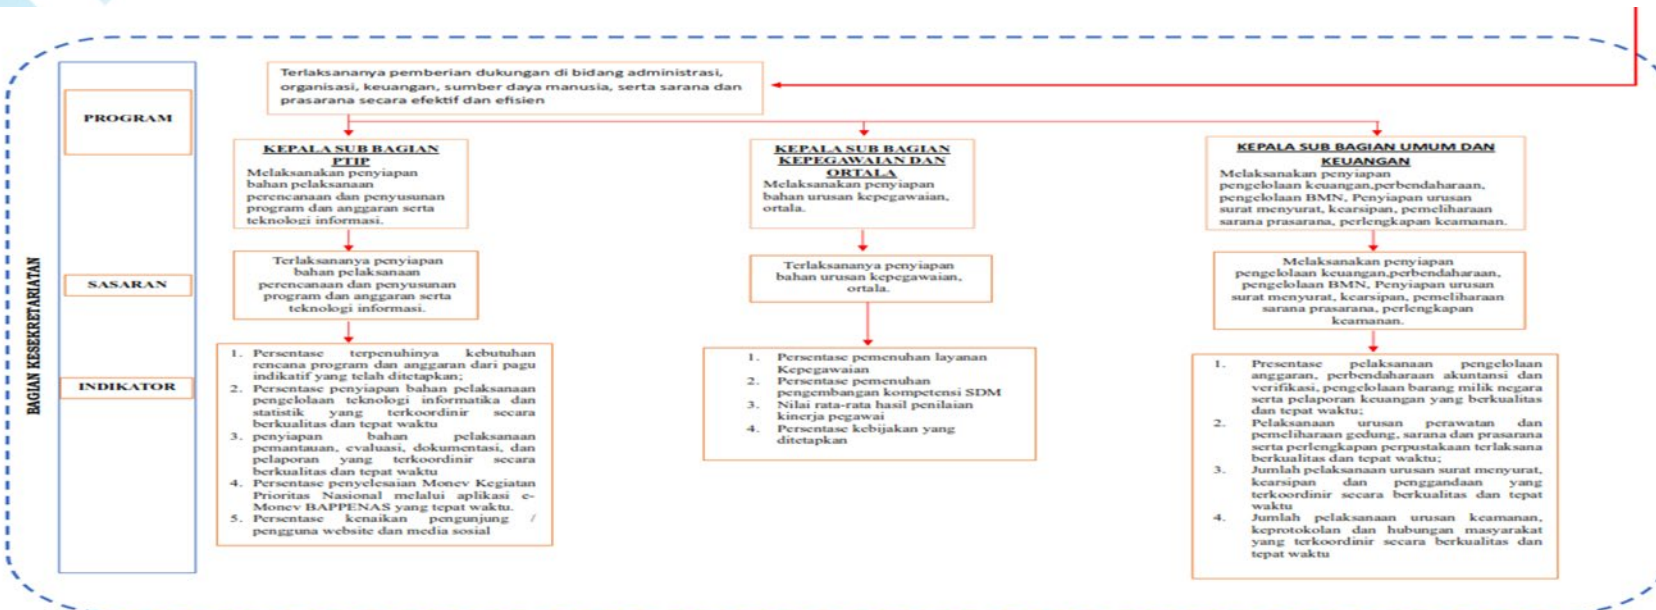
BAGIAN KESEKRETARIATAN

PROGRAM

SASARAN

INDIKATOR

Terlaksananya pemberian dukungan di bidang administrasi, organisasi, keuangan, sumber daya manusia, serta sarana dan prasarana secara efektif dan efisien

KEPALA SUB BAGIAN PTIP
Melaksanakan penyiapan bahan pelaksanaan perencanaan dan penyusunan program dan anggaran serta teknologi informasi.

Terlaksananya penyiapan bahan pelaksanaan perencanaan dan penyusunan program dan anggaran serta teknologi informasi.

1. Persentase terpenuhinya kebutuhan rencana program dan anggaran dari pagu indikatif yang telah ditetapkan;
2. Persentase penyiapan bahan pelaksanaan pengelolaan teknologi informatika dan statistik yang terkoordinir secara berkualitas dan tepat waktu
3. penyiapan bahan pelaksanaan pemantauan, evaluasi, dokumentasi, dan pelaporan yang terkoordinir secara berkualitas dan tepat waktu
4. Persentase penyelesaian Monev Kegiatan Prioritas Nasional melalui aplikasi e-Monev BAPPENAS yang tepat waktu.
5. Persentase kenaikan pengunjung / pengguna website dan media sosial

KEPALA SUB BAGIAN KEPEGAWAIAN DAN ORTALA
Melaksanakan penyiapan bahan urusan kepegawaian, ortala.

Terlaksananya penyiapan bahan urusan kepegawaian, ortala.

1. Persentase pemenuhan layanan Kepegawaian
2. Persentase pemenuhan pengembangan kompetensi SDM
3. Nilai rata-rata hasil penilaian kinerja pegawai
4. Persentase kebijakan yang ditetapkan

KEPALA SUB BAGIAN UMUM DAN KEUANGAN
Melaksanakan penyiapan pengelolaan keuangan,perbendaharaan, pengelolaan BMN, Penyiapan urusan surat menyurat, kearsipan, pemeliharaan sarana prasarana, perlengkapan keamanan.

Melaksanakan penyiapan pengelolaan keuangan,perbendaharaan, pengelolaan BMN, Penyiapan urusan surat menyurat, kearsipan, pemeliharaan sarana prasarana, perlengkapan keamanan.

1. Presentase pelaksanaan pengelolaan anggaran, perbendaharaan akuntansi dan verifikasi, pengelolaan barang milik negara serta pelaporan keuangan yang berkualitas dan tepat waktu;
2. Pelaksanaan urusan perawatan dan pemeliharaan gedung, sarana dan prasarana serta perlengkapan perpustakaan terlaksana berkualitas dan tepat waktu;
3. Jumlah pelaksanaan urusan surat menyurat, kearsipan dan penggandaan yang terkoordinir secara berkualitas dan tepat waktu
4. Jumlah pelaksanaan urusan keamanan, keprotokolan dan hubungan masyarakat yang terkoordinir secara berkualitas dan tepat waktu